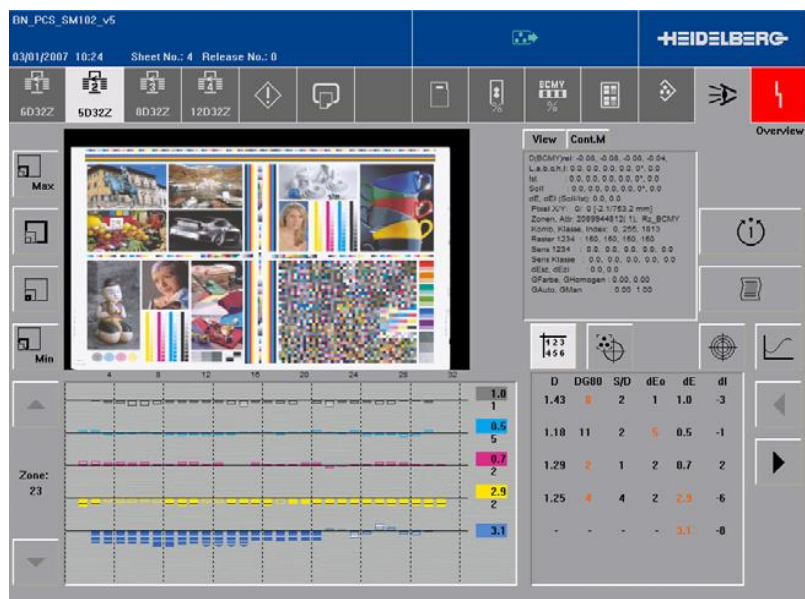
BN_PCS_SM102_v5

03/01/2007 10:24 Sheet No.: 4 Release No.: 0

HEIDELBERG

6D32Z 5D32Z 8D32Z 12D32Z

BCMY
%

Overview

Max

Min

View Cont.M

D(BCMY)rel: -0.08, -0.08, -0.08, -0.04,
L,a,b,c,h,I: 0.0, 0.0, 0.0, 0.0, 0°, 0.0
Ist: 0.0, 0.0, 0.0, 0.0, 0°, 0.0
Soll: 0.0, 0.0, 0.0, 0.0, 0°, 0.0
dE, dEi (Sollist): 0.0, 0.0
Pixel X/Y: 0/ 0 [-2.1/763.2 mm]
Zonen, Attr: 20899448 12( 1), Rz_BCMY
Komb, Klasse, Index: 0, 255, 1813
Raster 1234 : 150, 150, 150, 150
Sens 1234 : 0.0, 0.0, 0.0, 0.0
Sens Klasse : 0.0, 0.0, 0.0, 0.0
dEoi, dEzi : 0.0, 0.0
GFarbe, GHomogen : 0.00, 0.00
GAuto, GMan : 0.00 1.00

123
456

4 8 12 16 20 24 28 32

Zone:
23

1.0
1
0.5
5
0.7
2
2.9
2
3.1

| D | DG80 | S/D | dEo | dE | dI |
|---|---|---|---|---|---|
| 1.43 | 8 | 2 | 1 | 1.0 | -3 |
| 1.18 | 11 | 2 | 5 | 0.5 | -1 |
| 1.29 | 2 | 1 | 2 | 0.7 | 2 |
| 1.25 | 4 | 4 | 2 | 2.9 | -6 |
| - | - | - | - | 3.1 | -8 |